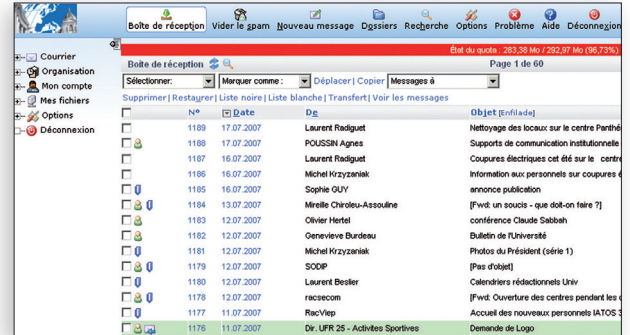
Boîte de réception Vider le spam Nouveau message Dossiers Recherche Options Problème Aide Déconnexion

Courrier
Organisation
Mon compte
Mes fichiers
Options
Déconnexion

État du quota : 283,38 Mo / 292,97 Mo (96,73%)

Boîte de réception

Page 1 de 60

Sélectionner: | Marquer comme : | Déplacer | Copier | Messages à

Supprimer | Restaurer | Liste noire | Liste blanche | Transfert | Voir les messages

| | N° | Date | De | Objet [Enfilade] |
|---|---|---|---|---|
| | 1189 | 17.07.2007 | Laurent Radiguet | Nettoyage des locaux sur le centre Panthé |
| | 1188 | 17.07.2007 | POUSSIN Agnes | Supports de communication institutionnelle |
| | 1187 | 16.07.2007 | Laurent Radiguet | Coupures électriques cet été sur le centre |
| | 1186 | 16.07.2007 | Michel Krzyzaniak | Information aux personnels sur coupures é |
| | 1185 | 16.07.2007 | Sophie GUY | annonce publication |
| | 1184 | 13.07.2007 | Mireille Chiroleu-Assouline | [Fwd: un soucis - que doit-on faire ?] |
| | 1183 | 12.07.2007 | Olivier Hertel | conférence Claude Sabbah |
| | 1182 | 12.07.2007 | Genevieve Burdeau | Bulletin de l'Université |
| | 1181 | 12.07.2007 | Michel Krzyzaniak | Photos du Président (série 1) |
| | 1179 | 12.07.2007 | SODIP | [Pas d'objet] |
| | 1180 | 12.07.2007 | Laurent Beslier | Calendriers rédactionnels Univ |
| | 1178 | 12.07.2007 | racsecom | [Fwd: Ouverture des centres pendant les |
| | 1177 | 11.07.2007 | RacViep | Accueil des nouveaux personnels IATOS 2 |
| | 1176 | 11.07.2007 | Dir. UFR 25 - Activites Sportives | Demande de Logo |